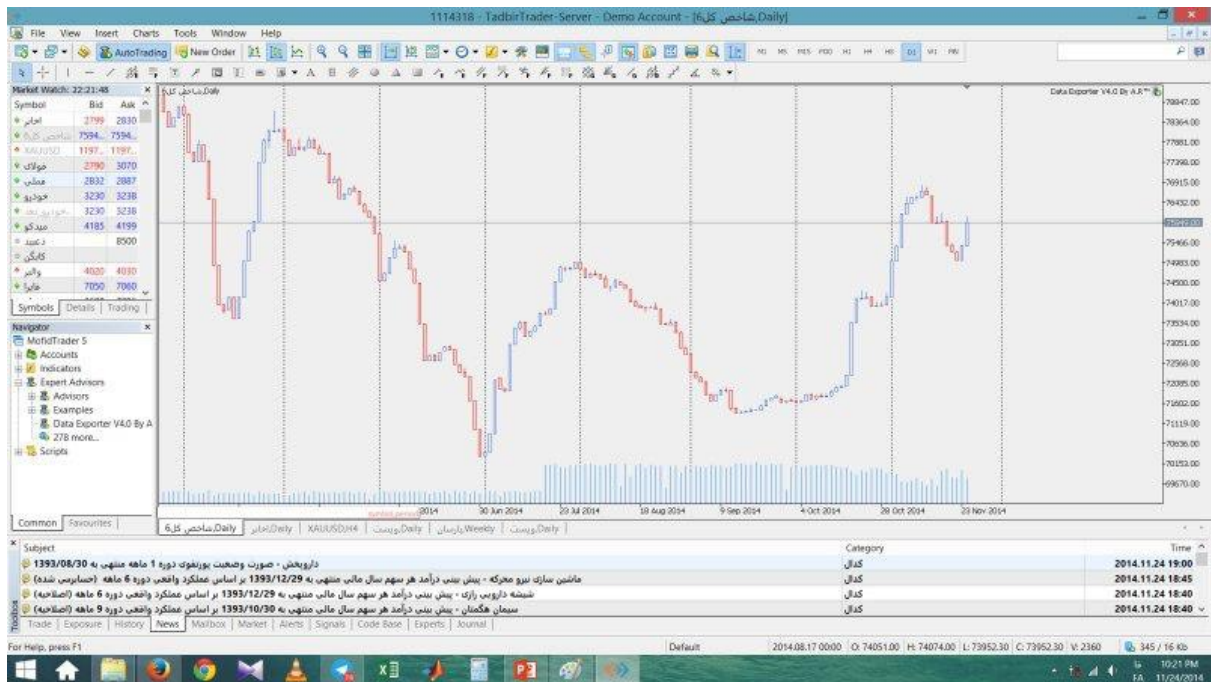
1114318 - TadbirTrader-Server - Demo Account - [شاخص کل6,Daily]

File View Insert Charts Tools Window Help

AutoTrading New Order

M1 M5 M15 M30 H1 H4 D1 W1 MN

Market Watch: 22:21:48

| Symbol | Bid | Ask |
|---|---|---|
| اخابر | 2799 | 2830 |
| شاخص کل6 | 7594... | 7594... |
| XAUUSD | 1197... | 1197... |
| فولاد | 2790 | 3070 |
| همکی | 2832 | 2887 |
| خودرو | 3230 | 3238 |
| خودرو-عدد | 3230 | 3238 |
| میدکو | 4185 | 4199 |
| دعبید | | 8500 |
| کابگن | | |
| والبر | 4020 | 4030 |
| هایزا | 7050 | 7060 |

Symbols Details Trading

Navigator

MofidTrader 5
Accounts
Indicators
Expert Advisors
Advisors
Examples
Data Exporter V4.0 By A
278 more...
Scripts

Common Favourites

شاخص کل6,Daily

Data Exporter V4.0 By A.R™

78847.00 78364.00 77881.00 77398.00 76915.00 76432.00 75949.00 75466.00 74983.00 74500.00 74017.00 73534.00 73051.00 72568.00 72085.00 71602.00 71119.00 70636.00 70153.00 69670.00

2014 30 Jun 2014 23 Jul 2014 18 Aug 2014 9 Sep 2014 4 Oct 2014 28 Oct 2014 23 Nov 2014

شاخص کل6,Daily | اخابر,Daily | XAUUSD,H4 | ویست,Daily | پارسان,Weekly | ویست,Daily

| Subject | Category | Time |
|---|---|---|
| داروپخش - صورت وضعیت پورتفوی دوره 1 ماهه منتهی به 1393/08/30 | کدال | 2014.11.24 19:00 |
| ماشین سازی نیرو محرکه - پیش بینی درآمد هر سهم سال مالی منتهی به 1393/12/29 بر اساس عملکرد واقعی دوره 6 ماهه (حسابرسی شده) | کدال | 2014.11.24 18:45 |
| شیشه دارویی رازی - پیش بینی درآمد هر سهم سال مالی منتهی به 1393/12/29 بر اساس عملکرد واقعی دوره 6 ماهه (اصلاحیه) | کدال | 2014.11.24 18:40 |
| سیمان هگمتان - پیش بینی درآمد هر سهم سال مالی منتهی به 1393/10/30 بر اساس عملکرد واقعی دوره 9 ماهه (اصلاحیه) | کدال | 2014.11.24 18:40 |

Toolbox
Trade Exposure History News Mailbox Market Alerts Signals Code Base Experts Journal

For Help, press F1 Default 2014.08.17 00:00 O: 74051.00 H: 74074.00 L: 73952.30 C: 73952.30 V: 2360 345 / 16 Kb

10:21 PM
FA 11/24/2014